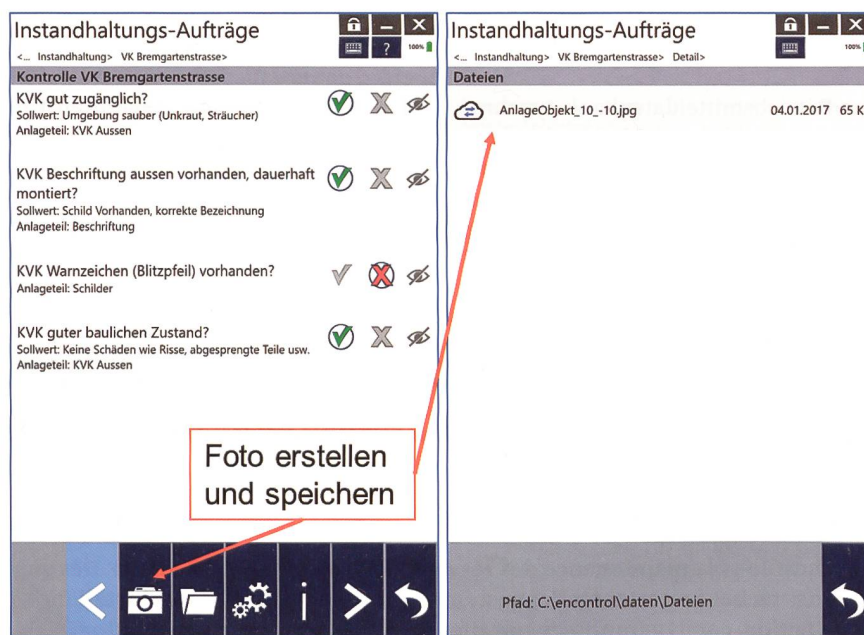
Instandhaltungs-Aufträge

?

100%

<... Instandhaltung> VK Bremgartenstrasse

Kontrolle VK Bremgartenstrasse

KVK gut zugänglich?
Sollwert: Umgebung sauber (Unkraut, Sträucher)
Anlageteil: KVK Aussen

KVK Beschriftung aussen vorhanden, dauerhaft montiert?
Sollwert: Schild Vorhanden, korrekte Bezeichnung
Anlageteil: Beschriftung

KVK Warnzeichen (Blitzpfeil) vorhanden?
Anlageteil: Schilder

KVK guter baulichen Zustand?
Sollwert: Keine Schäden wie Risse, abgesprengte Teile usw.
Anlageteil: KVK Aussen

Foto erstellen und speichern

i

Instandhaltungs-Aufträge

100%

<... Instandhaltung> VK Bremgartenstrasse> Detail>

Dateien

AnlageObjekt_10_-10.jpg 04.01.2017 65 K

Pfad: C:\encontrol\daten\Dateien